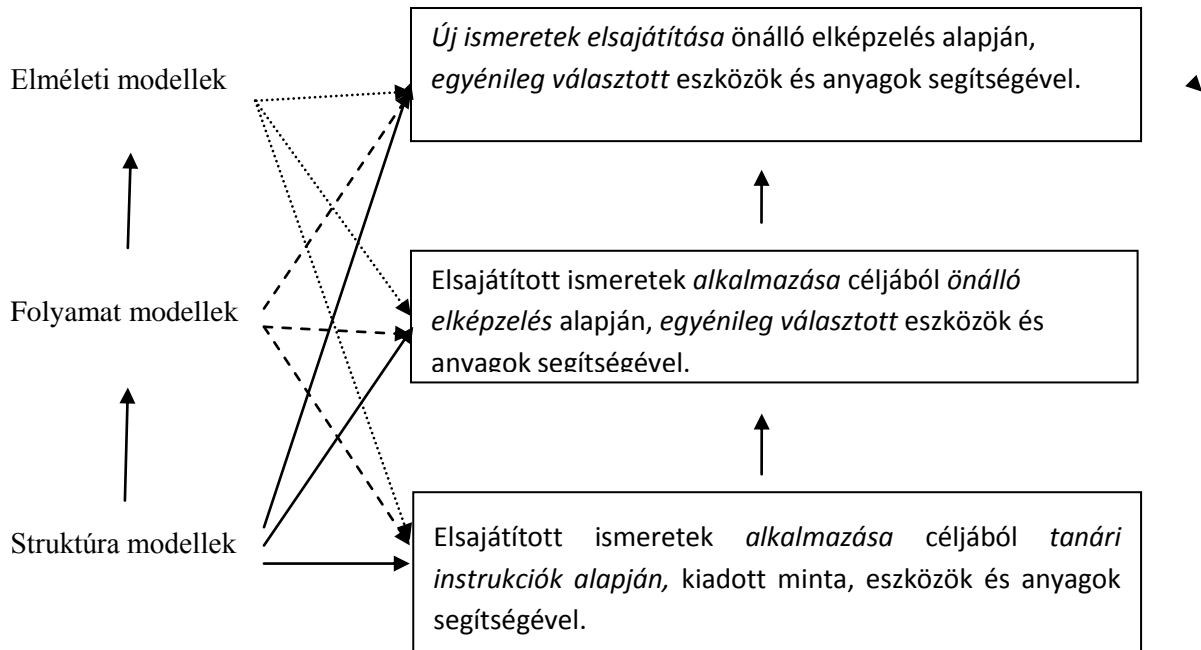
Elméleti modellek

Folyamat modellek

Struktúra modellek

Új ismeretek elsajátítása önálló elképzelés alapján, egyénileg választott eszközök és anyagok segítségével.

Elsajátított ismeretek alkalmazása céljából önálló elképzelés alapján, egyénileg választott eszközök és anyagok segítségével.

Elsajátított ismeretek alkalmazása céljából tanári instrukciók alapján, kiadott minta, eszközök és anyagok segítségével.